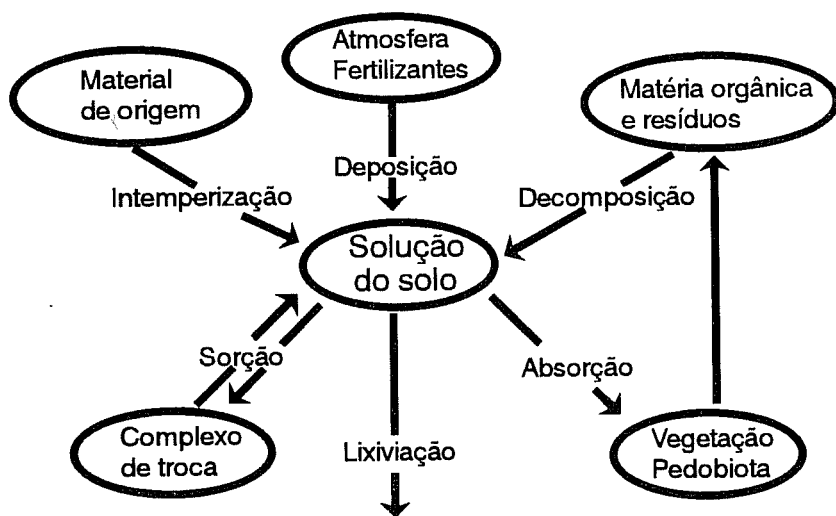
Atmosfera Fertilizantes

Material de origem

Matéria orgânica e resíduos

Deposição

Intemperização

Decomposição

Solução do solo

Sorção

Absorção

Complexo de troca

Lixiviação

Vegetação Pedobiota